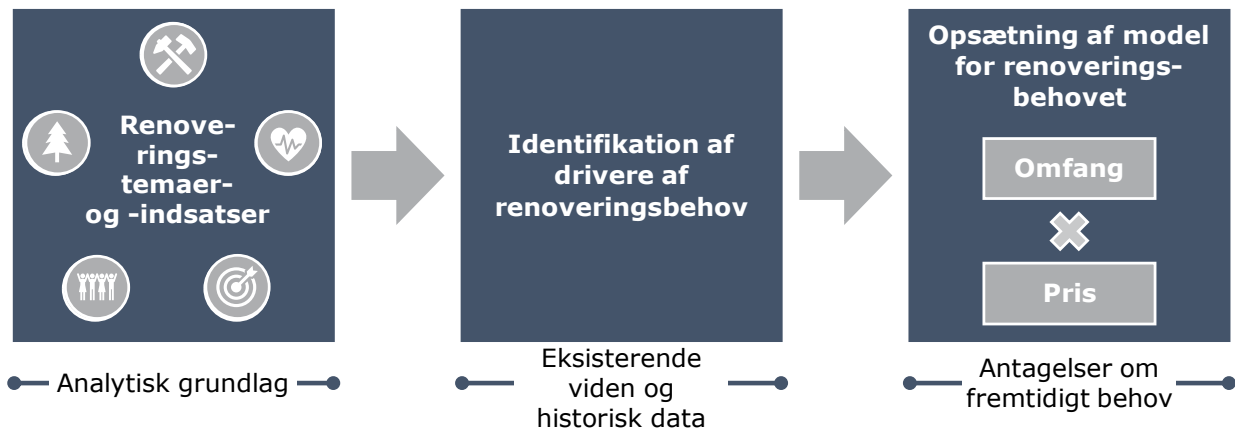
Renoveringstemaer- og -indsatser

Analytisk grundlag

Identifikation af drivere af renoveringsbehov

Eksisterende viden og historisk data

Opsætning af model for renoveringsbehovet

Omfang

Pris

Antagelser om fremtidigt behov